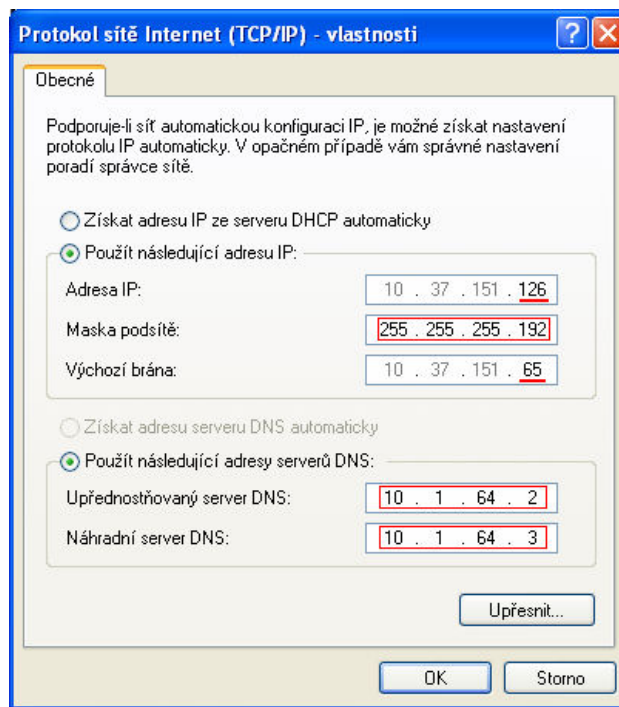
Protokol sítě Internet (TCP/IP) - vlastnosti

?

Obecné

Podporuje-li síť automatickou konfiguraci IP, je možné získat nastavení protokolu IP automaticky. V opačném případě vám správné nastavení poradí správce sítě.

Získat adresu IP ze serveru DHCP automaticky

Použít následující adresu IP:

Adresa IP: 10 . 37 . 151 . 126

Maska podsítě: 255 . 255 . 255 . 192

Výchozí brána: 10 . 37 . 151 . 65

Získat adresu serveru DNS automaticky

Použít následující adresy serverů DNS:

Upřednostňovaný server DNS: 10 . 1 . 64 . 2

Náhradní server DNS: 10 . 1 . 64 . 3

Upřesnit...

OK

Storno